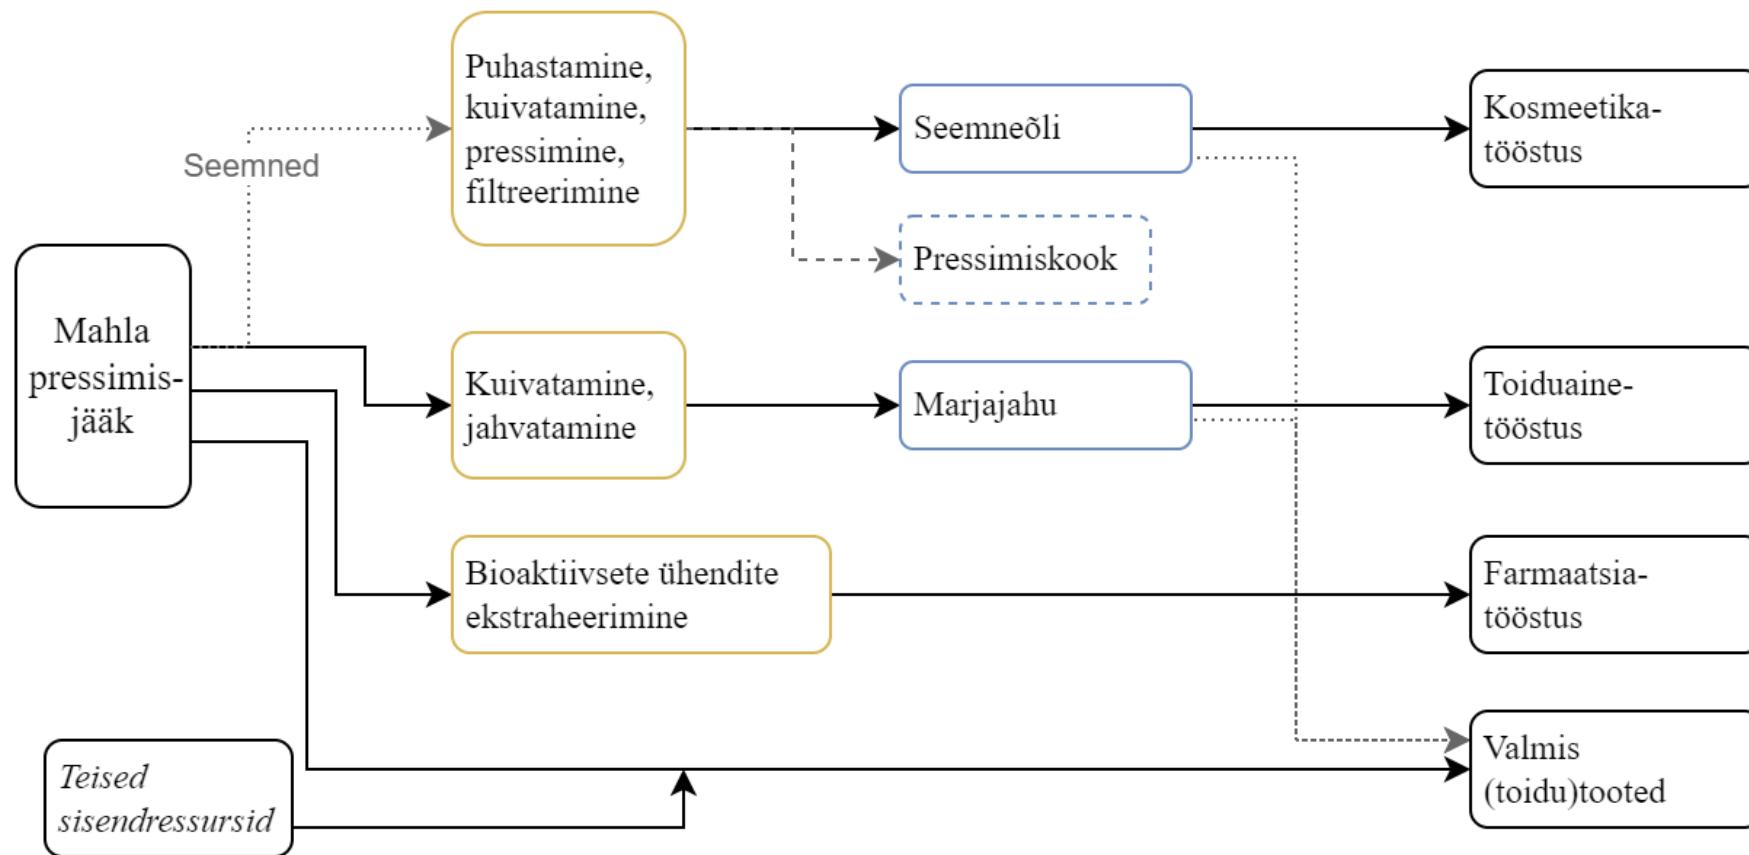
Mahla pressimisjääk

Seemned

Puhastamine, kuivatamine, pressimine, filtreerimine

Seemneõli

Pressimiskook

Kuivatamine, jahvatamine

Marjajahu

Bioaktiivsete ühendite ekstraheerimine

Teised sisendressursid

Kosmeetikatööstus

Toiduainetööstus

Farmaatsiatööstus

Valmis (toidu)tooted